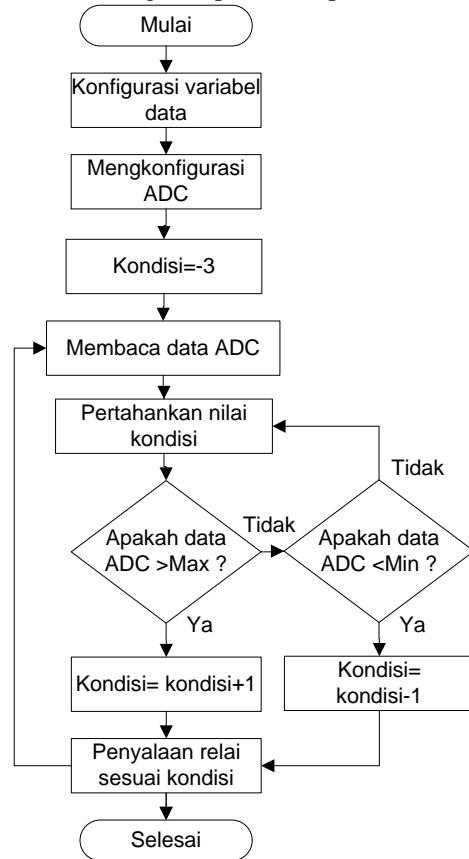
Mulai

Konfigurasi variabel data

Mengkonfigurasi ADC

Kondisi=-3

Membaca data ADC

Pertahankan nilai kondisi

Tidak

Apakah data ADC >Max ?

Tidak

Apakah data ADC <Min ?

Ya

Ya

Kondisi= kondisi+1

Kondisi= kondisi-1

Penyalaan relai sesuai kondisi

Selesai